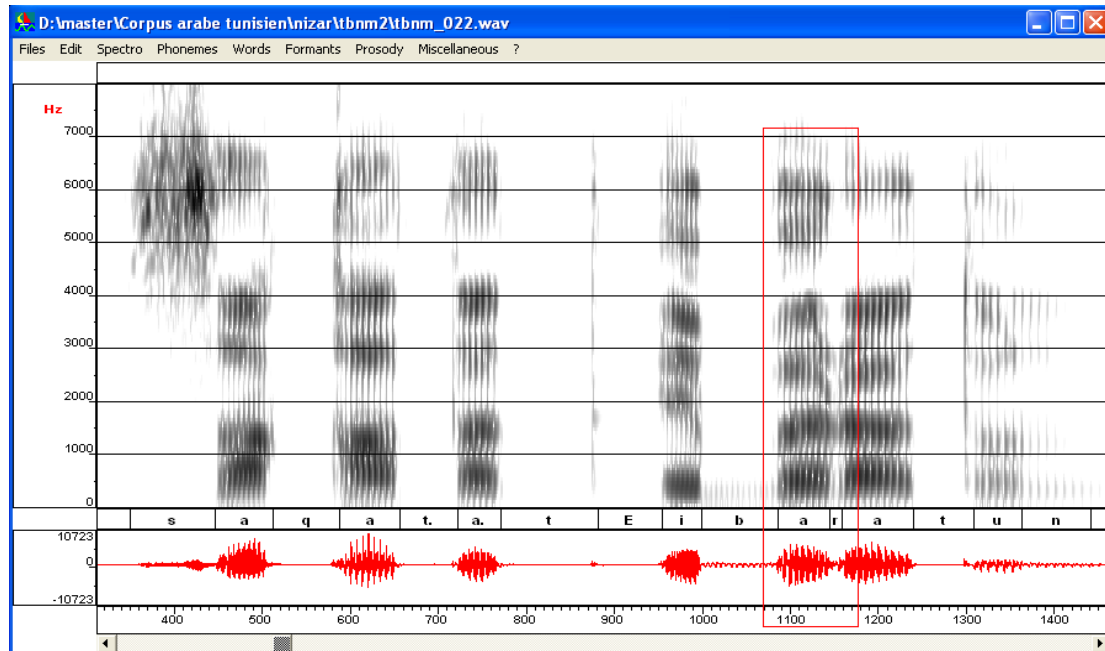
D:\master\Corpus arabe tunisien\nizar\tbnm2\tbnm_022.wav

Files Edit Spectro Phonemes Words Formants Prosody Miscellaneous ?

Hz
7000
6000
5000
4000
3000
2000
1000
0

s a q a t. a. t E i b a r a t u n

10723
0
-10723

400 500 600 700 800 900 1000 1100 1200 1300 1400